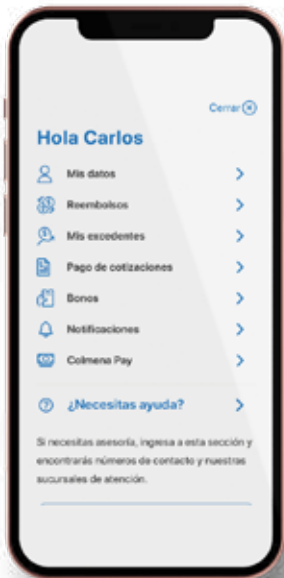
Cerrar

Hola Carlos

Mis datos

Reembolsos

Mis excedentes

Pago de cotizaciones

Bonos

Notificaciones

Colmena Pay

¿Necesitas ayuda?

Si necesitas asesoría, ingresa a esta sección y encontrarás números de contacto y nuestras sucursales de atención.